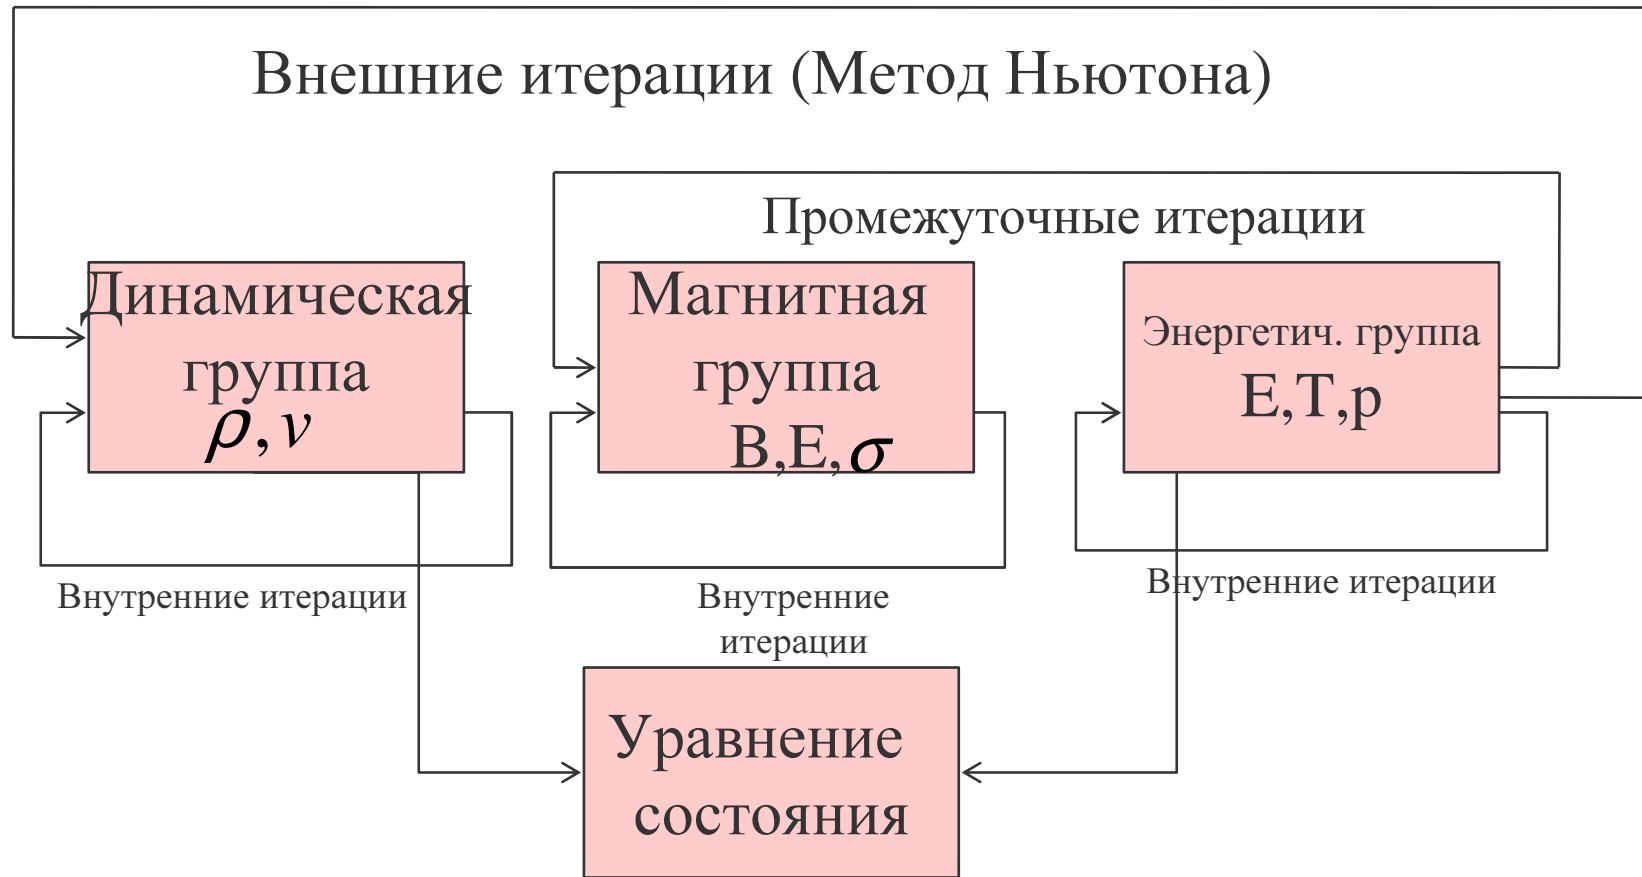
Внешние итерации (Метод Ньютона)

Промежуточные итерации

Динамическая группа
$\rho, v$

Магнитная группа
B,E,$\sigma$

Энергетич. группа
E,T,p

Внутренние итерации

Внутренние итерации

Внутренние итерации

Уравнение состояния